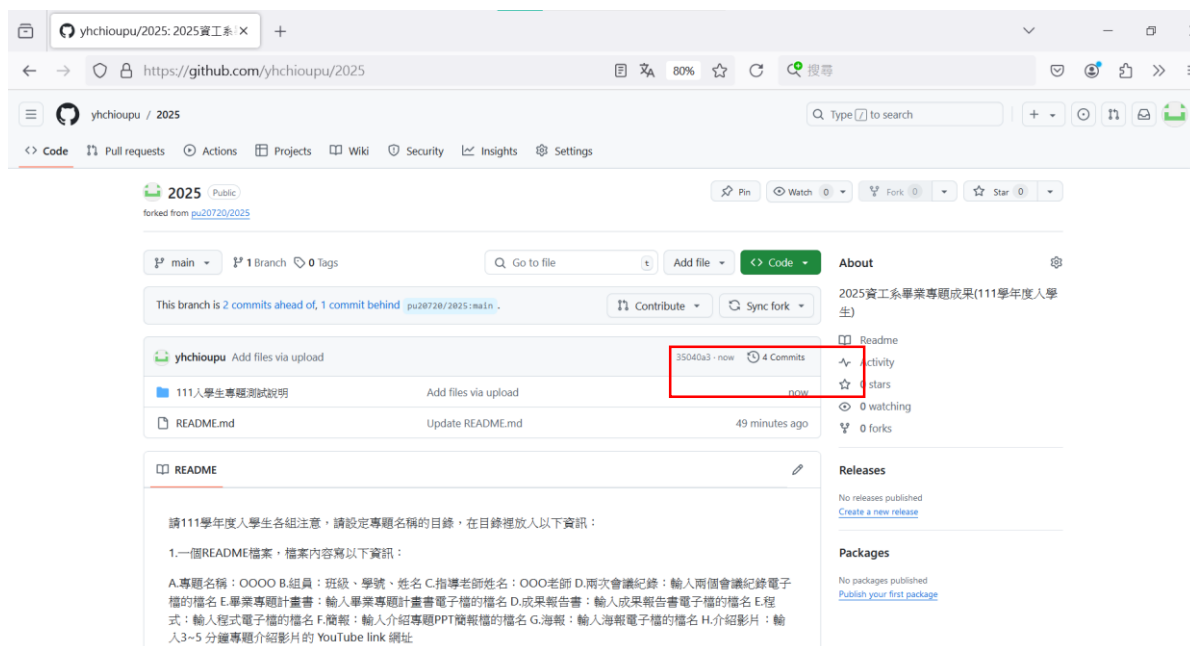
yhchioupu/2025: 2025資工系

https://github.com/yhchioupu/2025

80%

搜尋

yhchioupu / 2025

Type / to search

Code Pull requests Actions Projects Wiki Security Insights Settings

2025 Public

forked from pu20720/2025

Pin Watch 0 Fork 0 Star 0

main 1 Branch 0 Tags

Go to file t Add file Code

This branch is 2 commits ahead of, 1 commit behind pu20720/2025:main .

Contribute Sync fork

yhchioupu Add files via upload 35040a3 · now 4 Commits

111入學生專題測試說明 Add files via upload now

README.md Update README.md 49 minutes ago

README

請111學年度入學生各組注意，請設定專題名稱的目錄，在目錄裡放入以下資訊：

1.一個README檔案，檔案內容寫以下資訊：

A.專題名稱：OOOO B.組員：班級、學號、姓名 C.指導老師姓名：OOO老師 D.兩次會議紀錄：輸入兩個會議紀錄電子檔的檔名 E.畢業專題計畫書：輸入畢業專題計畫書電子檔的檔名 D.成果報告書：輸入成果報告書電子檔的檔名 E.程式：輸入程式電子檔的檔名 F.簡報：輸入介紹專題PPT簡報檔的檔名 G.海報：輸入海報電子檔的檔名 H.介紹影片：輸入3~5 分鐘專題介紹影片的 YouTube link 網址

About

2025資工系畢業專題成果(111學年度入學生)

Readme

Activity

0 stars

0 watching

0 forks

Releases

No releases published

Create a new release

Packages

No packages published

Publish your first package